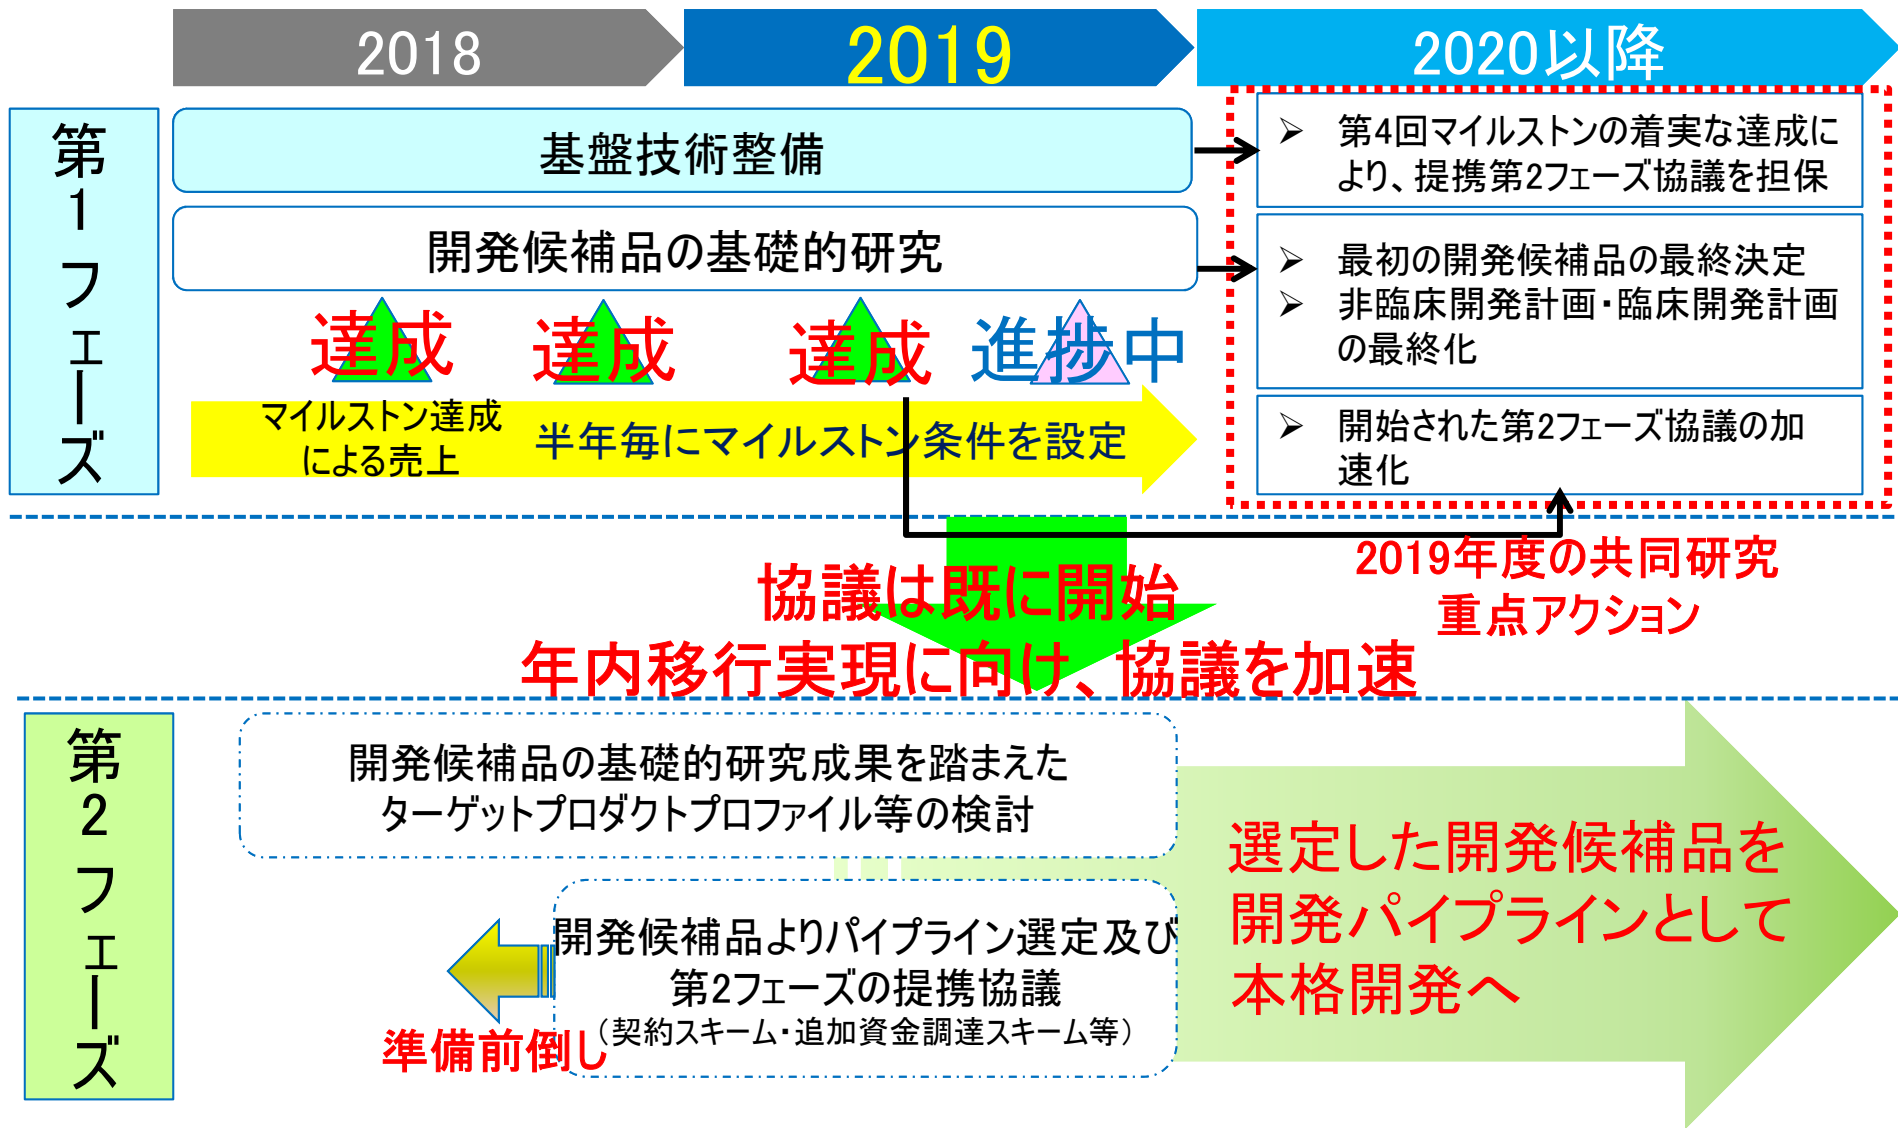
2018

2019

2020以降

第1フェーズ

基盤技術整備

開発候補品の基礎的研究

達成 達成 達成 進捗中

マイルストン達成による売上

半年毎にマイルストン条件を設定

➢ 第4回マイルストンの着実な達成により、提携第2フェーズ協議を担保

➢ 最初の開発候補品の最終決定
➢ 非臨床開発計画・臨床開発計画の最終化

➢ 開始された第2フェーズ協議の加速化

2019年度の共同研究
重点アクション

協議は既に開始
年内移行実現に向け、協議を加速

第2フェーズ

開発候補品の基礎的研究成果を踏まえたターゲットプロダクトプロファイル等の検討

開発候補品よりパイプライン選定及び第2フェーズの提携協議
（契約スキーム・追加資金調達スキーム等）

準備前倒し

選定した開発候補品を開発パイプラインとして本格開発へ